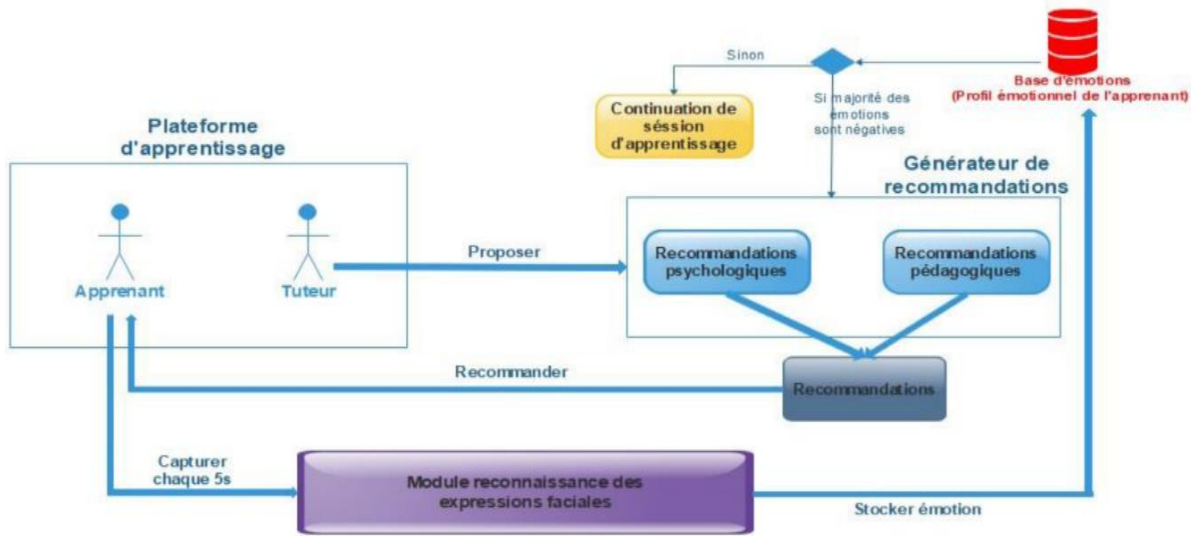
Sinon

Base d'émotions
(Profil émotionnel de l'apprenant)

Continuation de séssion d'apprentissage

Si majorité des émotions sont négatives

Plateforme d'apprentissage

Générateur de recommandations

Apprenant

Tuteur

Proposer

Recommandations psychologiques

Recommandations pédagogiques

Recommander

Recommandations

Capturer chaque 5s

Module reconnaissance des expressions faciales

Stocker émotion